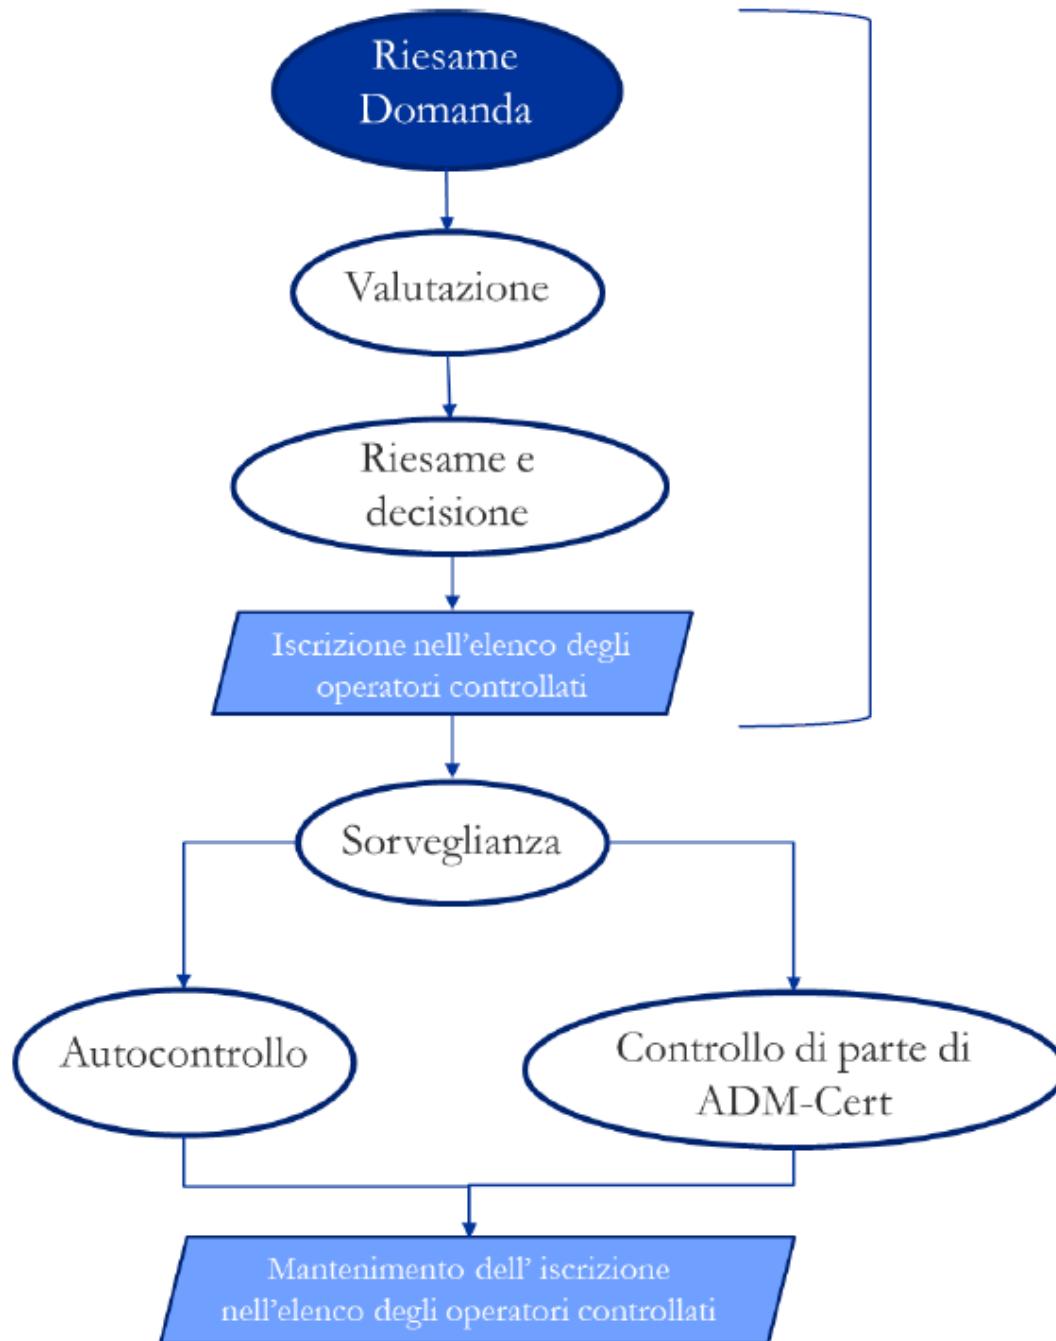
Riesame Domanda

Valutazione

Riesame e decisione

Iscrizione nell'elenco degli operatori controllati

Sorveglianza

Autocontrollo

Controllo di parte di ADM-Cert

Mantenimento dell' iscrizione nell'elenco degli operatori controllati